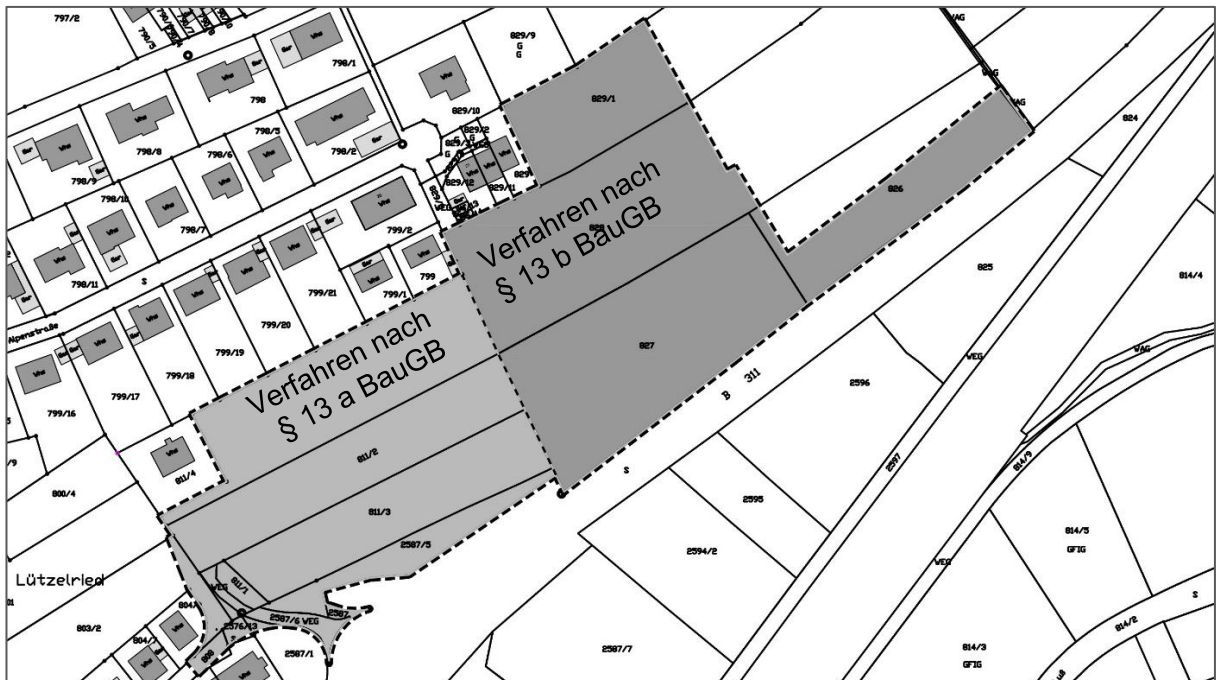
797/2

829/9
G
G

VAG

798/1

798

829/10

829/1

VAG

824

798/5

798/8

798/6

798/2

829/2

829/11

798/9

798/10

798/7

799/2

826

Verfahren nach
§ 13 b BauGB

798/11

S

799

799/1

825

814/4

Alpenstraße

799/21

799/20

Verfahren nach
§ 13 a BauGB

799/19

827

799/18

WEG

VAG

799/17

799/16

B 311

2596

811/2

811/4

800/4

S

2597

814/9

811/3

2595

2587/5

814/5
GFIG

2594/2

Lützelried

WEG

811/1

WEG

803/2

2587/6 WEG

2587

2576/13

S

2587/1

2587/7

814/3
GFIG

814/2